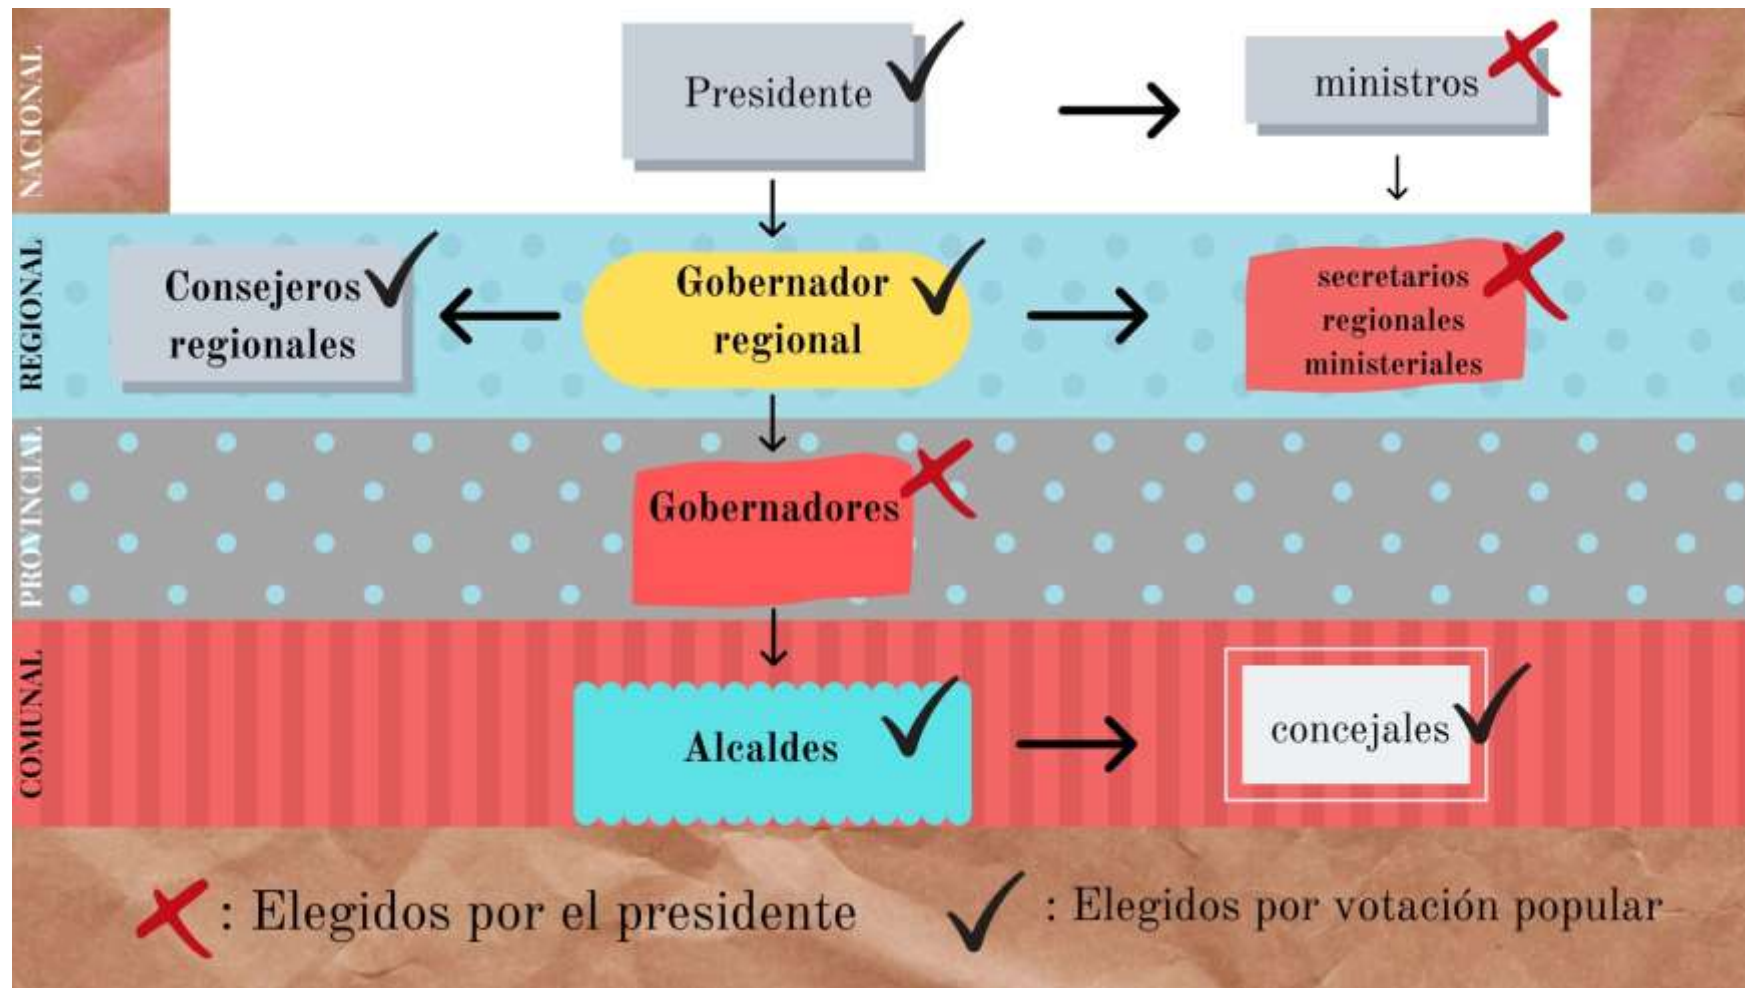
NACIONAL

Presidente

ministros

REGIONAL

Consejeros regionales

Gobernador regional

secretarios regionales ministeriales

PROVINCIAL

Gobernadores

COMUNAL

Alcaldes

concejales

: Elegidos por el presidente

: Elegidos por votación popular